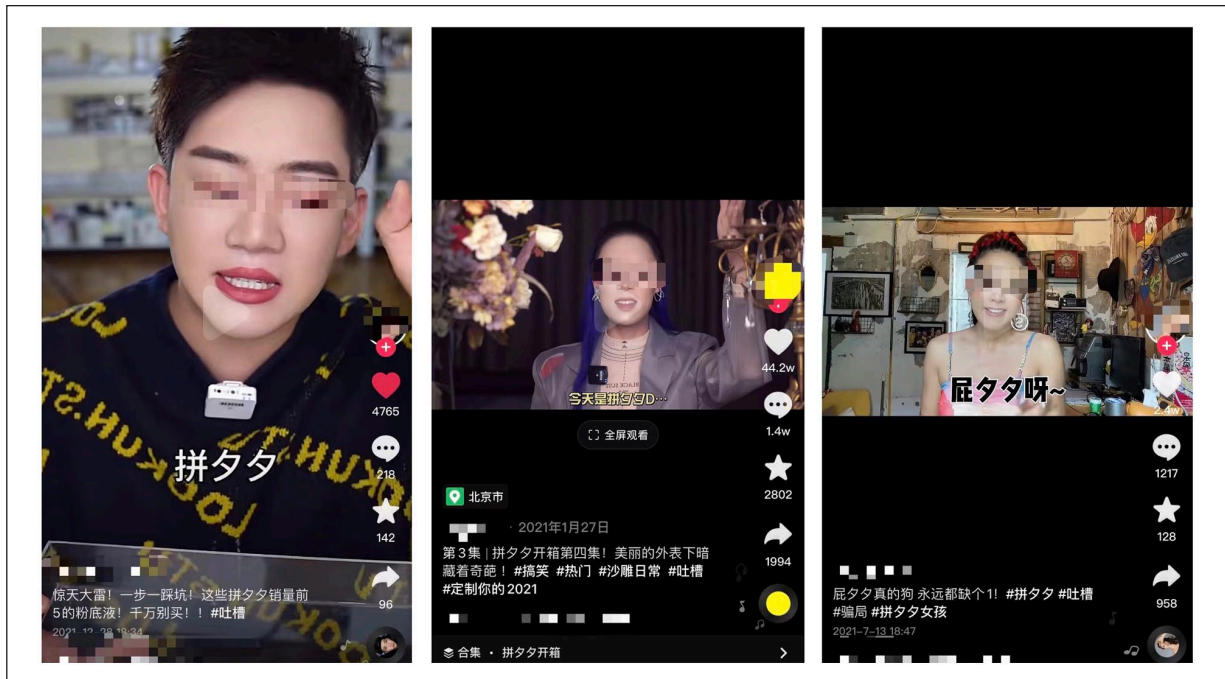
拼夕夕

4765

218

142

96

惊天大雷！一步一踩坑！这些拼夕夕销量前5的粉底液！千万别买！！#吐槽

2021-12-28 18:34

今天是拼夕夕D…

44.2w

1.4w

2802

1994

全屏观看

北京市

· 2021年1月27日

第3集 | 拼夕夕开箱第四集！美丽的外表下暗藏着奇葩！#搞笑 #热门 #沙雕日常 #吐槽 #定制你的2021

合集 · 拼夕夕开箱

屁夕夕呀~

2.4w

1217

128

958

屁夕夕真的狗 永远都缺个1! #拼夕夕 #吐槽 #骗局 #拼夕夕女孩

2021-7-13 18:47